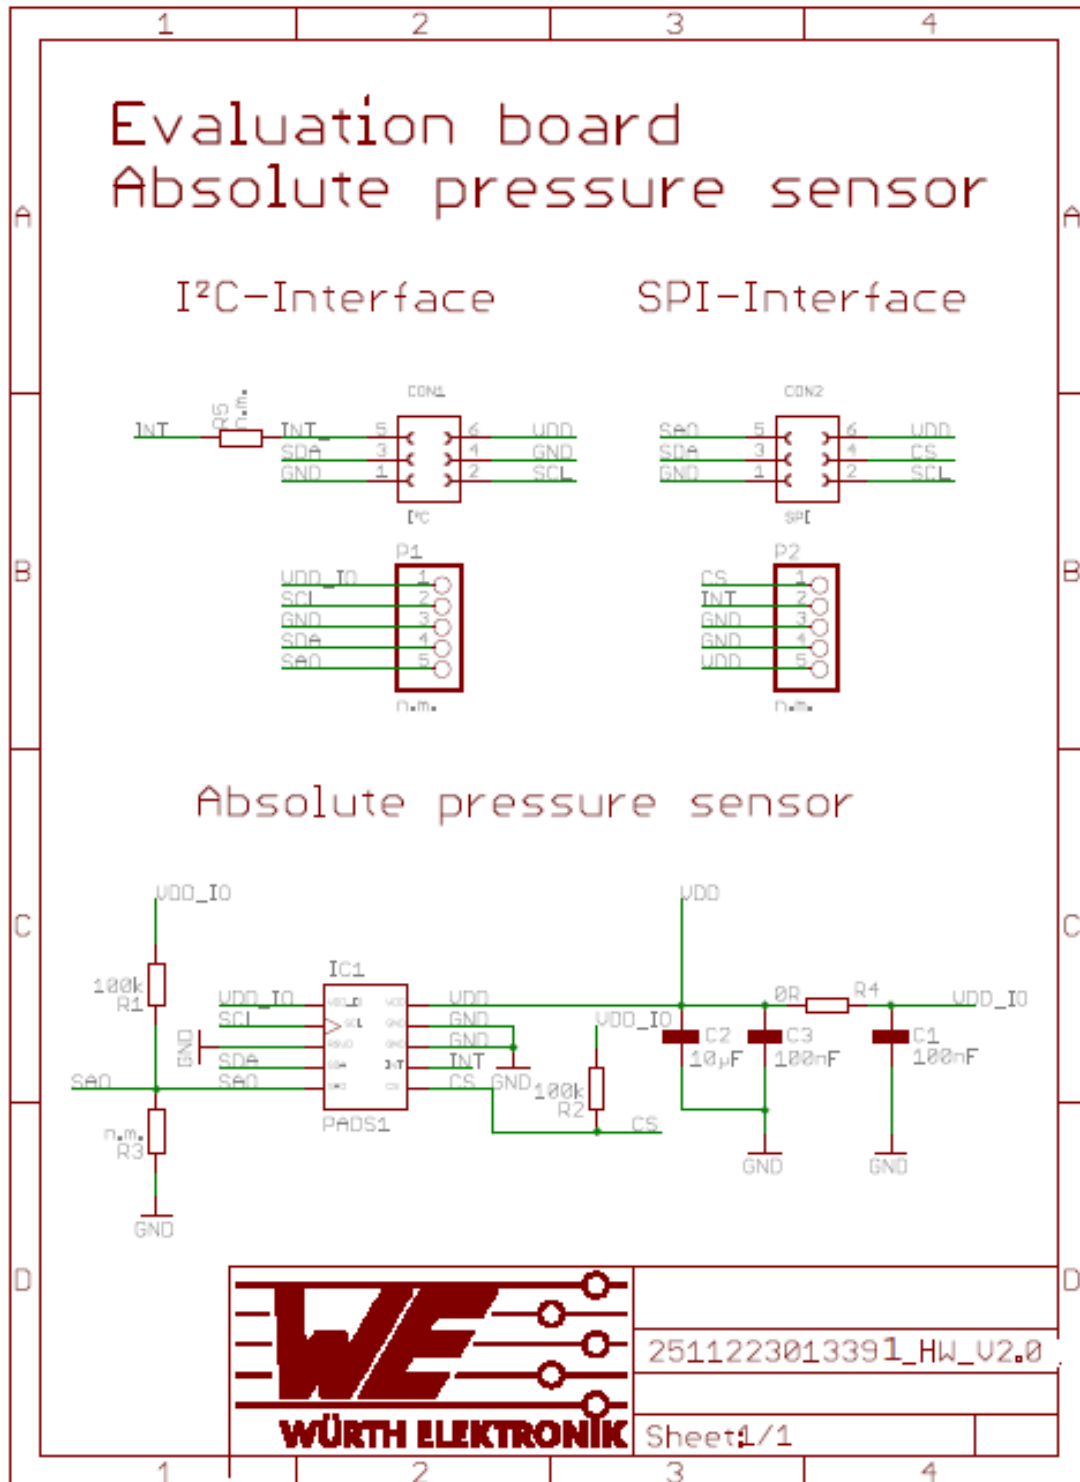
1 2 3 4

A

Evaluation board
Absolute pressure sensor

I²C-Interface

SPI-Interface

CON1

R5 n.m.

INT

INT_ 5 6 VDD
SDA 3 4 GND
GND 1 2 SCL

I²C

CON2

SA0 5 6 VDD
SDA 3 4 CS
GND 1 2 SCL

SPI

B

P1

VDD_IO 1
SCL 2
GND 3
SDA 4
SA0 5

n.m.

P2

CS 1
INT 2
GND 3
GND 4
VDD 5

n.m.

Absolute pressure sensor

C

VDD_IO

100k
R1

IC1

VDD_IO
SCL
GND
SDA
SA0

VDD
GND
GND
INT
CS

GND

PADS1

SA0

n.m.
R3

GND

VDD_IO

100k
R2

CS

GND

VDD

0R R4

VDD_IO

C2
10µF

C3
100nF

C1
100nF

GND

GND

D

WÜRTH ELEKTRONIK

2511223013391_HW_V2.0

Sheet: 1/1

1 2 3 4